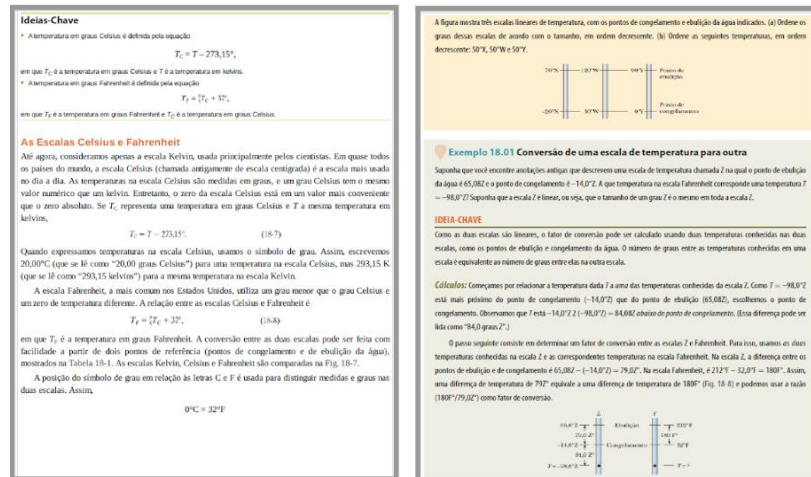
Ideias-Chave

• A temperatura em graus Celsius é definida pela equação

$T_C = T - 273,15°,$

em que $T_C$ é a temperatura em graus Celsius e $T$ é a temperatura em kelvins.

• A temperatura em graus Fahrenheit é definida pela equação

$T_F = \frac{9}{5}T_C + 32°,$

em que $T_F$ é a temperatura em graus Fahrenheit e $T_C$ é a temperatura em graus Celsius.

As Escalas Celsius e Fahrenheit

Até agora, consideramos apenas a escala Kelvin, usada principalmente pelos cientistas. Em quase todos os países do mundo, a escala Celsius (chamada antigamente de escala centígrada) é a escala mais usada no dia a dia. As temperaturas na escala Celsius são medidas em graus, e um grau Celsius tem o mesmo valor numérico que um kelvin. Entretanto, o zero da escala Celsius está em um valor mais conveniente que o zero absoluto. Se $T_C$ representa uma temperatura em graus Celsius e $T$ a mesma temperatura em kelvins,

$T_C = T - 273,15°.$ (18-7)

Quando expressamos temperaturas na escala Celsius, usamos o símbolo de grau. Assim, escrevemos 20,00°C (que se lê como "20,00 graus Celsius") para uma temperatura na escala Celsius, mas 293,15 K (que se lê como "293,15 kelvins") para a mesma temperatura na escala Kelvin.

A escala Fahrenheit, a mais comum nos Estados Unidos, utiliza um grau menor que o grau Celsius e um zero de temperatura diferente. A relação entre as escalas Celsius e Fahrenheit é

$T_F = \frac{9}{5}T_C + 32°,$ (18-8)

em que $T_F$ é a temperatura em graus Fahrenheit. A conversão entre as duas escalas pode ser feita com facilidade a partir de dois pontos de referência (pontos de congelamento e de ebulição da água), mostrados na Tabela 18-1. As escalas Kelvin, Celsius e Fahrenheit são comparadas na Fig. 18-7.

A posição do símbolo de grau em relação às letras C e F é usada para distinguir medidas e graus nas duas escalas. Assim,

0°C = 32°F

A figura mostra três escalas lineares de temperatura, com os pontos de congelamento e ebulição da água indicados. (a) Ordene as graus dessas escalas de acordo com o tamanho, em ordem decrescente. (b) Ordene as seguintes temperaturas, em ordem decrescente: 50°X, 50°W e 50°Y.

70°X 120°W 90°Y Ponto de ebulição
-20°X 30°W 0°Y Ponto de congelamento

Exemplo 18.01 Conversão de uma escala de temperatura para outra

Suponha que você encontre anotações antigas que descrevem uma escala de temperatura chamada Z na qual o ponto de ebulição da água é 65,0°Z e o ponto de congelamento é −14,0°Z. A que temperatura na escala Fahrenheit corresponde uma temperatura T = −98,0°Z? Suponha que a escala Z é linear, ou seja, que o tamanho de um grau Z é o mesmo em toda a escala Z.

IDEIA-CHAVE

Como as duas escalas são lineares, o fator de conversão pode ser calculado usando duas temperaturas conhecidas nas duas escalas, como os pontos de ebulição e congelamento da água. O número de graus entre as temperaturas conhecidas em uma escala é equivalente ao número de graus entre elas na outra escala.

Cálculos: Começamos por relacionar a temperatura dada T a uma das temperaturas conhecidas da escala Z. Como T = −98,0°Z está mais próximo do ponto de congelamento (−14,0°Z) que do ponto de ebulição (65,0°Z), escolhemos o ponto de congelamento. Observamos que T está −14,0°Z − (−98,0°Z) = 84,0°Z abaixo do ponto de congelamento. (Essa diferença pode ser lida como "84,0 graus Z".)

O passo seguinte consiste em determinar um fator de conversão entre as escalas Z e Fahrenheit. Para isso, usamos as duas temperaturas conhecidas na escala Z e as correspondentes temperaturas na escala Fahrenheit. Na escala Z, a diferença entre os pontos de ebulição e de congelamento é 65,0°Z − (−14,0°Z) = 79,0°Z. Na escala Fahrenheit, é 212°F − 32,0°F = 180°F. Assim, uma diferença de temperatura de 79,0° equivale a uma diferença de temperatura de 180°F (Fig. 18-8) e podemos usar a razão (180°F/79,0°Z) como fator de conversão.

65,0°Z Ebulição 212°F
79,0 Z° 180 F°
−14,0°Z Congelamento 32°F
84,0 Z°
T = −98,0°Z T = ?